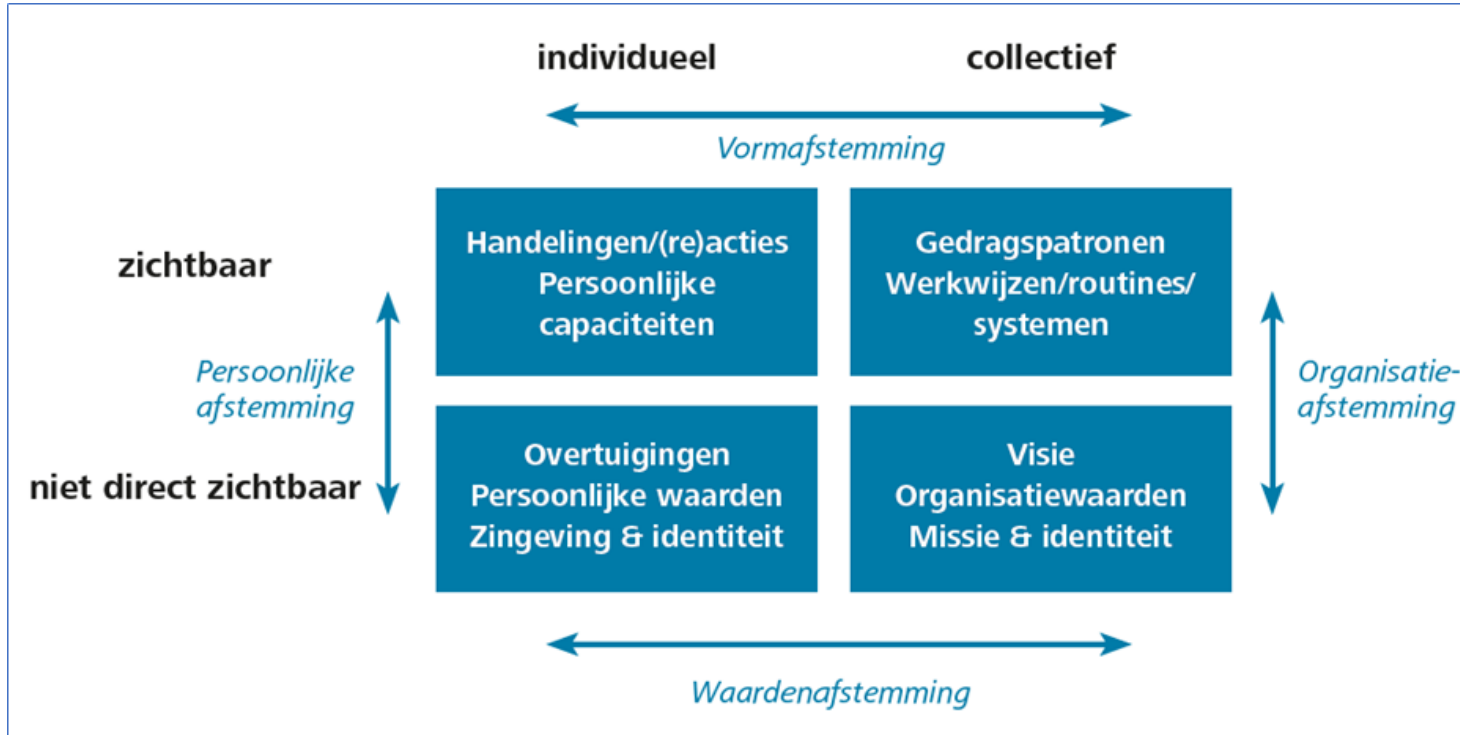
individueel

collectief

Vormafstemming

zichtbaar

Handelingen/(re)acties
Persoonlijke
capaciteiten

Gedragspatronen
Werkwijzen/routines/
systemen

Persoonlijke
afstemming

Organisatieafstemming

niet direct zichtbaar

Overtuigingen
Persoonlijke waarden
Zingeving & identiteit

Visie
Organisatiewaarden
Missie & identiteit

Waardenafstemming